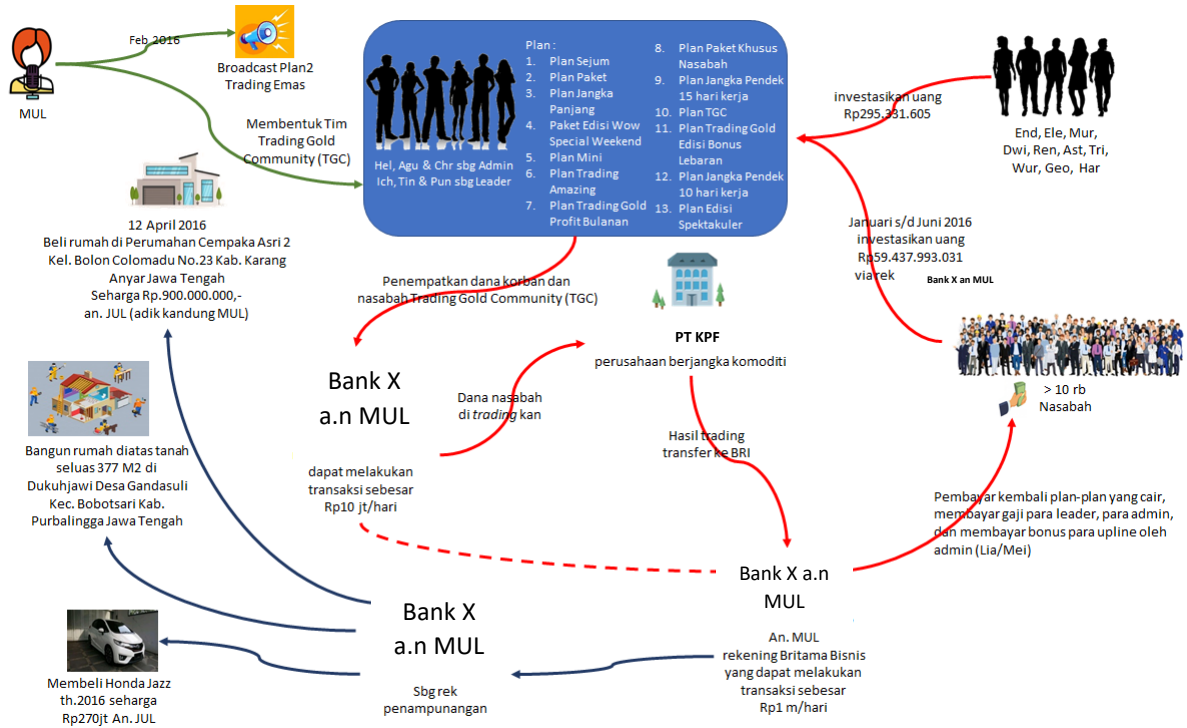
MUL

Feb 2016

Broadcast Plan2 Trading Emas

Membentuk Tim Trading Gold Community (TGC)

Hel, Agu & Chr sbg Admin
Ich, Tin & Pun sbg Leader

Plan :
1. Plan Sejum
2. Plan Paket
3. Plan Jangka Panjang
4. Paket Edisi Wow Special Weekend
5. Plan Mini
6. Plan Trading Amazing
7. Plan Trading Gold Profit Bulanan
8. Plan Paket Khusus Nasabah
9. Plan Jangka Pendek 15 hari kerja
10. Plan TGC
11. Plan Trading Gold Edisi Bonus Lebaran
12. Plan Jangka Pendek 10 hari kerja
13. Plan Edisi Spektakuler

investasikan uang Rp295.331.605

End, Ele, Mur, Dwi, Ren, Ast, Tri, Wur, Geo, Har

12 April 2016
Beli rumah di Perumahan Cempaka Asri 2 Kel. Bolon Colomadu No.23 Kab. Karang Anyar Jawa Tengah
Seharga Rp.900.000.000,-
an. JUL (adik kandung MUL)

Januari s/d Juni 2016
investasikan uang
Rp59.437.993.031
via rek
Bank X an MUL

Penempatkan dana korban dan nasabah Trading Gold Community (TGC)

PT KPF
perusahaan berjangka komoditi

Bank X
a.n MUL

Dana nasabah di trading kan

> 10 rb
Nasabah

Bangun rumah diatas tanah selus 377 M2 di Dukuhjawi Desa Gandasuli Kec. Bobotsari Kab. Purbalingga Jawa Tengah

dapat melakukan transaksi sebesar Rp10 jt/hari

Hasil trading transfer ke BRI

Pembayar kembali plan-plan yang cair, membayar gaji para leader, para admin, dan membayar bonus para upline oleh admin (Lia/Mei)

Bank X a.n MUL

Bank X
a.n MUL

An. MUL
rekening Britama Bisnis yang dapat melakukan transaksi sebesar Rp1 m/hari

Membeli Honda Jazz th.2016 seharga Rp270jt An. JUL

Sbg rek penampunangan